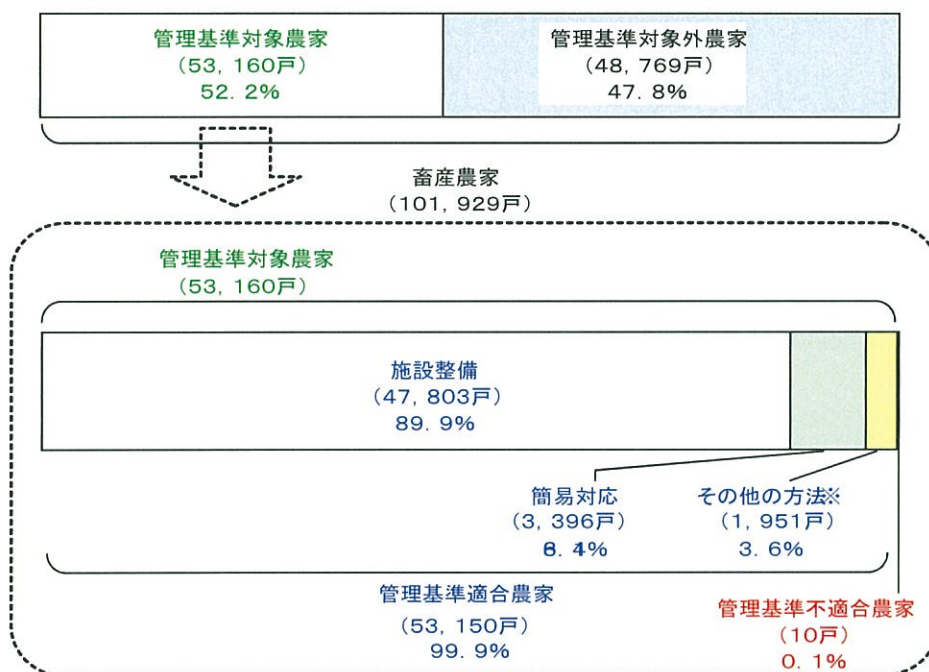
管理基準対象農家
(53, 160戸)
52. 2%

管理基準対象外農家
(48, 769戸)
47. 8%

畜産農家
(101, 929戸)

管理基準対象農家
(53, 160戸)

施設整備
(47, 803戸)
89. 9%

簡易対応
(3, 396戸)
6. 4%

その他の方法※
(1, 951戸)
3. 6%

管理基準適合農家
(53, 150戸)
99. 9%

管理基準不適合農家
(10戸)
0. 1%